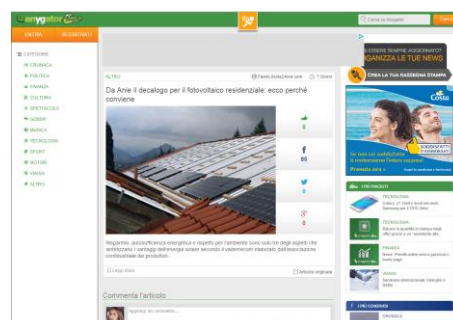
anygator

ENTRA REGISTRATI

CATEGORIE
CRONACA
POLITICA
FINANZA
CULTURA
SPETTACOLO
GOSSIP
MUSICA
TECNOLOGIA
SPORT
MOTORI
VIAGGI
ALTRO

ALTRO

Da Anie il decalogo per il fotovoltaico residenziale: ecco perché conviene

0
86
0
0

Risparmio, autosufficienza energetica e rispetto per l'ambiente sono solo tre degli aspetti che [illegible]

Leggi dopo

Commenta l'articolo

Cerca su Anygator

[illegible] ORGANIZZA LE TUE NEWS

CREA LA TUA RASSEGNA STAMPA

Costa

I PIÙ PIACIUTI
TECNOLOGIA
TECNOLOGIA
FINANZA
VIAGGI

I PIÙ CONDIVISI
CRONACA